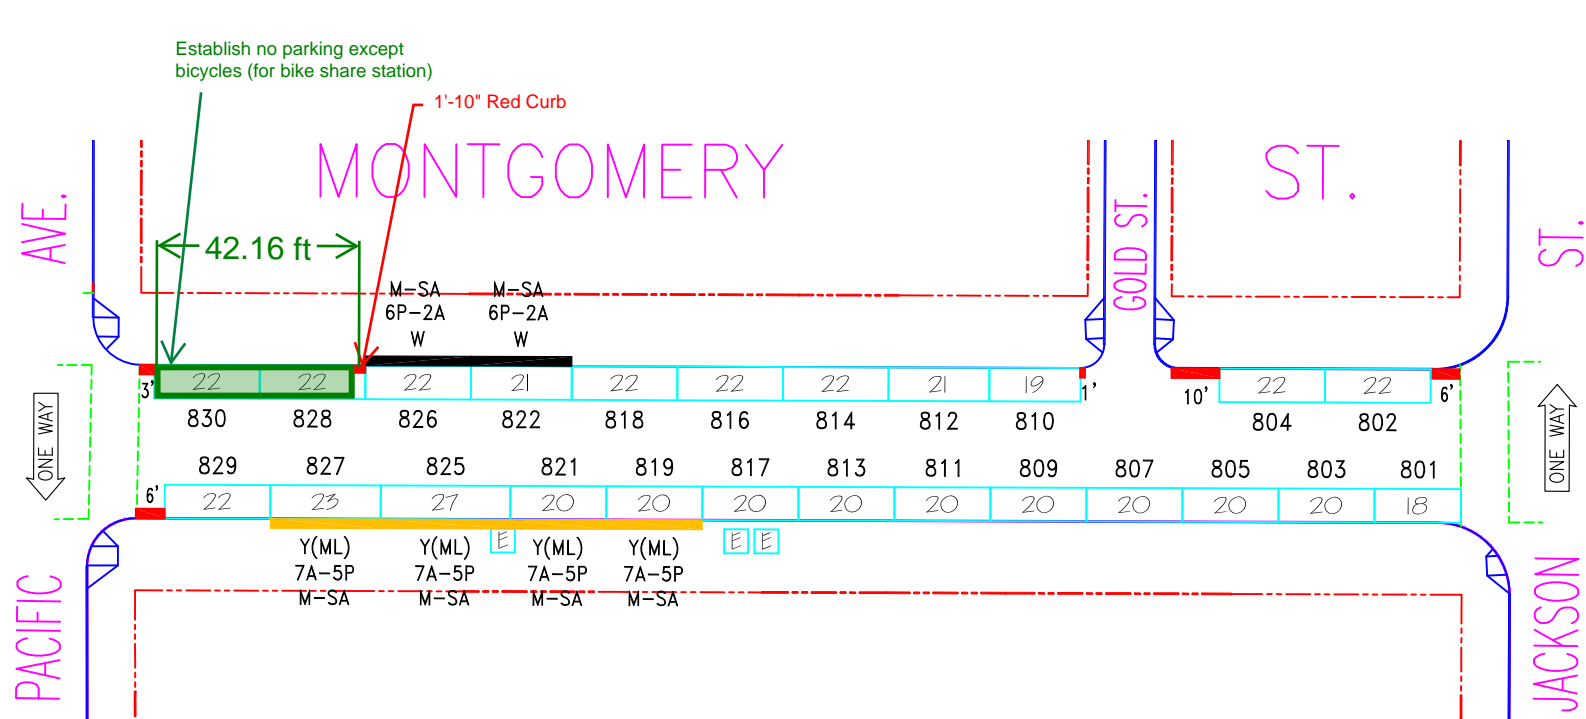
Establish no parking except bicycles (for bike share station)

1'-10" Red Curb

MONTGOMERY

ST.

AVE.

GOLD ST.

ST.

42.16 ft

M–SA
6P–2A
W

M–SA
6P–2A
W

3'

| 22 | 22 | 22 | 21 | 22 | 22 | 22 | 21 | 19 |
|---|---|---|---|---|---|---|---|---|
| 830 | 828 | 826 | 822 | 818 | 816 | 814 | 812 | 810 |

1'

10'

| 22 | 22 |
|---|---|
| 804 | 802 |

6'

ONE WAY

ONE WAY

| 829 | 827 | 825 | 821 | 819 | 817 | 813 | 811 | 809 | 807 | 805 | 803 | 801 |
|---|---|---|---|---|---|---|---|---|---|---|---|---|
| 22 | 23 | 27 | 20 | 20 | 20 | 20 | 20 | 20 | 20 | 20 | 20 | 18 |

6'

E

E E

Y(ML)
7A–5P
M–SA

Y(ML)
7A–5P
M–SA

Y(ML)
7A–5P
M–SA

Y(ML)
7A–5P
M–SA

PACIFIC

JACKSON